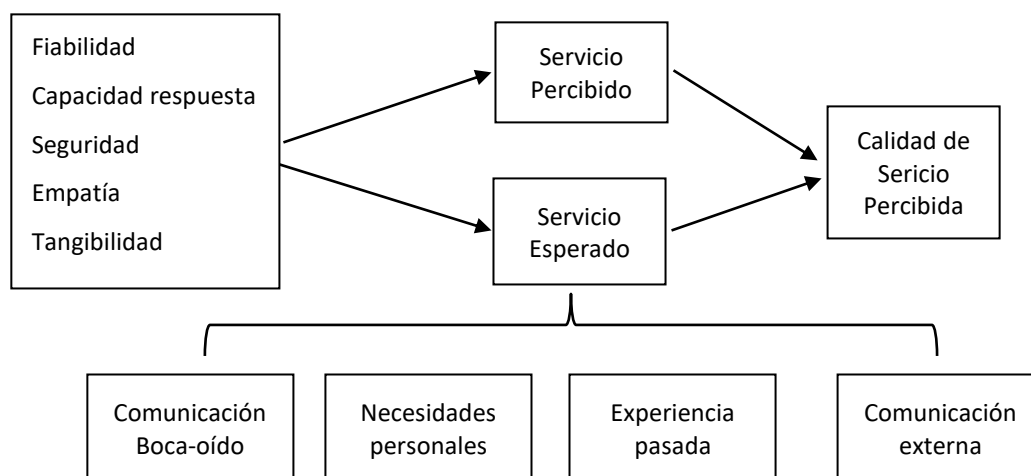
Fiabilidad
Capacidad respuesta
Seguridad
Empatía
Tangibilidad

Servicio Percibido

Servicio Esperado

Calidad de Sericio Percibida

Comunicación Boca-oído

Necesidades personales

Experiencia pasada

Comunicación externa